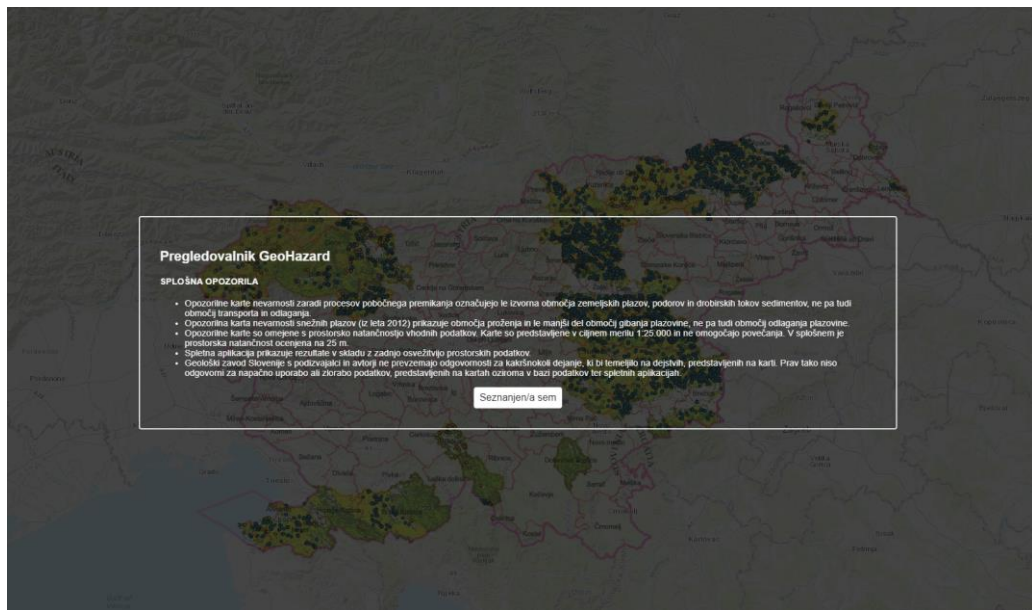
Pregledovalnik GeoHazard

SPLOŠNA OPOZORILA

- Opozorilne karte nevarnosti zaradi procesov pobočnega premikanja označujejo le izvorna območja zemeljskih plazov, podorov in drobirskih tokov sedimentov, ne pa tudi območij transporta in odlaganja.
- Opozorilna karta nevarnosti snežnih plazov (iz leta 2012) prikazuje območja proženja in le manjši del območij gibanja plazovine, ne pa tudi območij odlaganja plazovine.
- Opozorilne karte so omejene s prostorsko natančnostjo vhodnih podatkov. Karte so predstavljene v ciljnem merilu 1:25.000 in ne omogočajo povečanja. V splošnem je prostorska natančnost ocenjena na 25 m.
- Spletna aplikacija prikazuje rezultate v skladu z zadnjo osvežitvijo prostorskih podatkov.
- Geološki zavod Slovenije s podizvajalci in avtorji ne prevzemajo odgovornosti za kakršnokoli dejanje, ki bi temeljilo na dejstvih, predstavljenih na karti. Prav tako niso odgovorni za napačno uporabo ali zlorabo podatkov, predstavljenih na kartah oziroma v bazi podatkov ter spletnih aplikacijah.

Seznanjen/a sem